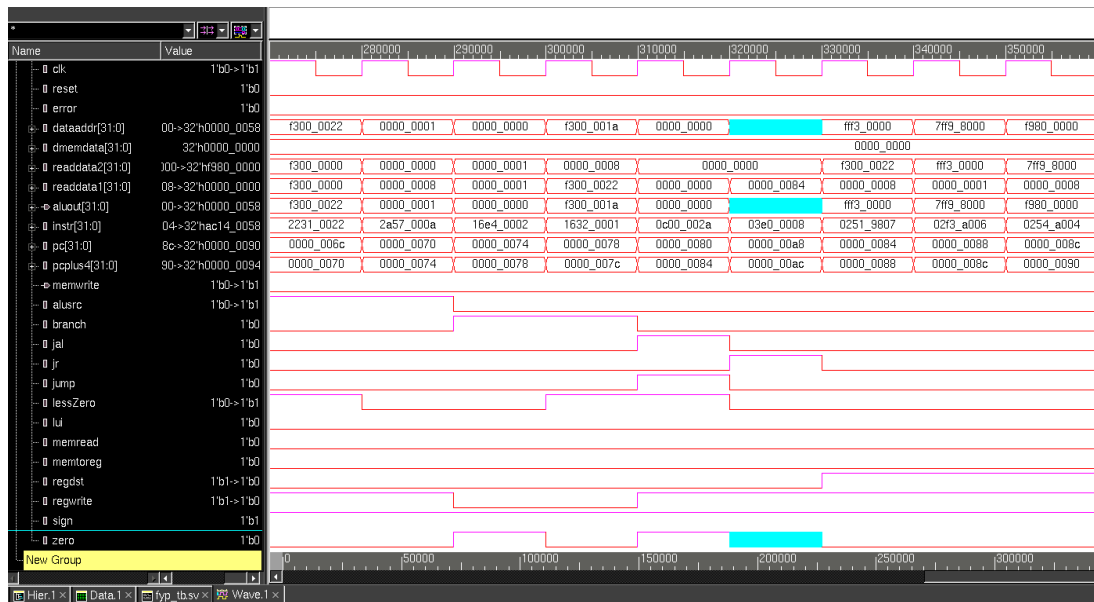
*

| Name | Value |
|---|---|
| clk | 1'b0->1'b1 |
| reset | 1'b0 |
| error | 1'b0 |
| dataaddr[31:0] | 00->32'h0000_0058 |
| dmemdata[31:0] | 32'h0000_0000 |
| readdata2[31:0] | 000->32'hf980_0000 |
| readdata1[31:0] | 08->32'h0000_0000 |
| aluout[31:0] | 00->32'h0000_0058 |
| instr[31:0] | 04->32'hac14_0058 |
| pc[31:0] | 8c->32'h0000_0090 |
| pcplus4[31:0] | 90->32'h0000_0094 |
| memwrite | 1'b0->1'b1 |
| alusrc | 1'b0->1'b1 |
| branch | 1'b0 |
| jal | 1'b0 |
| jr | 1'b0 |
| jump | 1'b0 |
| lessZero | 1'b0->1'b1 |
| lui | 1'b0 |
| memread | 1'b0 |
| memtoreg | 1'b0 |
| regdst | 1'b1->1'b0 |
| regwrite | 1'b1->1'b0 |
| sign | 1'b1 |
| zero | 1'b0 |

New Group

280000 290000 300000 310000 320000 330000 340000 350000

f300_0022 0000_0001 0000_0000 f300_001a 0000_0000 fff3_0000 7ff9_8000 f980_0000

0000_0000

f300_0000 0000_0000 0000_0001 0000_0008 0000_0000 f300_0022 fff3_0000 7ff9_8000

f300_0000 0000_0008 0000_0001 f300_0022 0000_0000 0000_0084 0000_0008 0000_0001 0000_0008

f300_0022 0000_0001 0000_0000 f300_001a 0000_0000 fff3_0000 7ff9_8000 f980_0000

2231_0022 2a57_000a 16e4_0002 1632_0001 0c00_002a 03e0_0008 0251_9807 02f3_a006 0254_a004

0000_006c 0000_0070 0000_0074 0000_0078 0000_0080 0000_00a8 0000_0084 0000_0088 0000_008c

0000_0070 0000_0074 0000_0078 0000_007c 0000_0084 0000_00ac 0000_0088 0000_008c 0000_0090

0 50000 100000 150000 200000 250000 300000

Hier.1 × Data.1 × fyp_tb.sv × Wave.1 ×